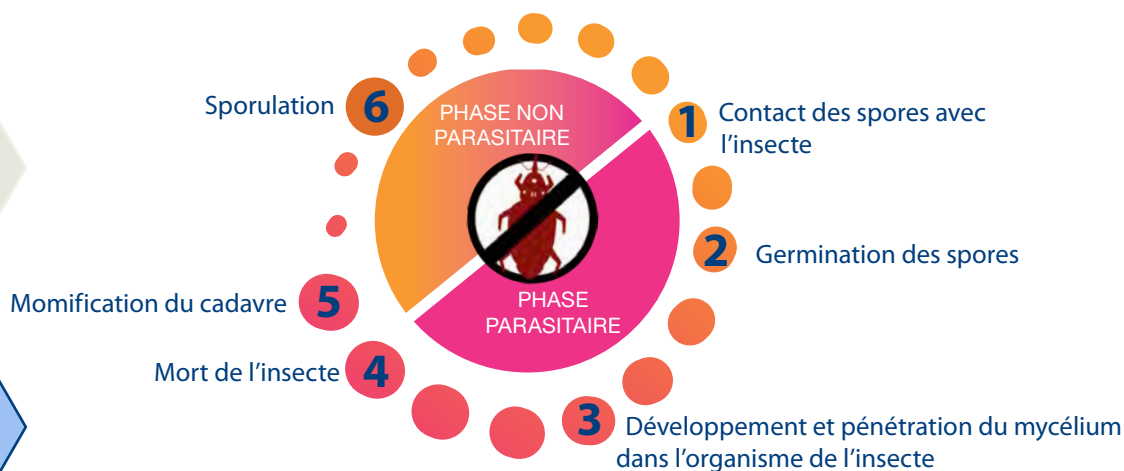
PHASE NON PARASITAIRE

PHASE PARASITAIRE

1 Contact des spores avec l’insecte

2 Germination des spores

3 Développement et pénétration du mycélium dans l’organisme de l’insecte

4 Mort de l’insecte

5 Momification du cadavre

6 Sporulation